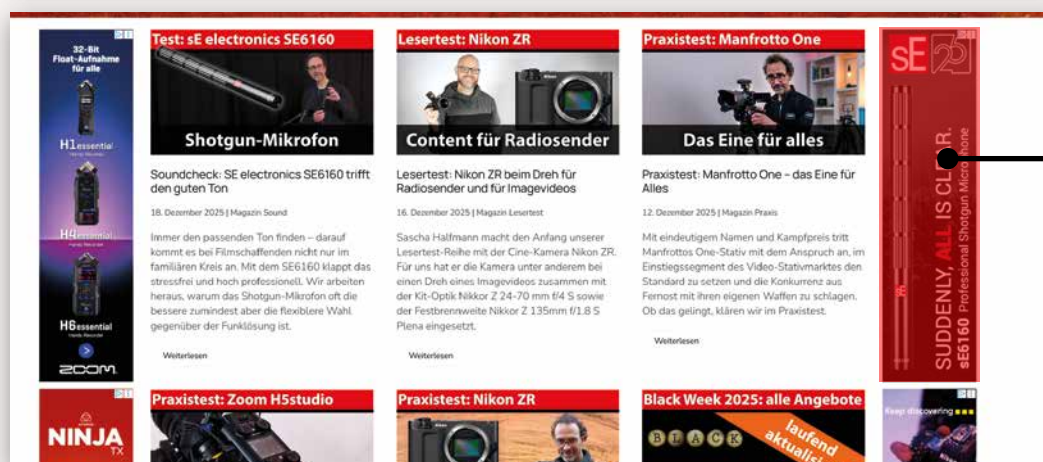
32-Bit Float-Aufnahme für alle

H1essential

H4essential

H6essential

ZOOM

Test: sE electronics SE6160

Shotgun-Mikrofon

Soundcheck: SE electronics SE6160 trifft den guten Ton

18. Dezember 2025 | Magazin Sound

Immer den passenden Ton finden – darauf kommt es bei Filmschaffenden nicht nur im familiären Kreis an. Mit dem SE6160 klappt das stressfrei und hoch professionell. Wir arbeiten heraus, warum das Shotgun-Mikrofon oft die bessere zumindest aber die flexiblere Wahl gegenüber der Funklösung ist.

Weiterlesen

Lesertest: Nikon ZR

Content für Radiosender

Lesertest: Nikon ZR beim Dreh für Radiosender und für Imagevideos

16. Dezember 2025 | Magazin Lesertest

Sascha Halfmann macht den Anfang unserer Lesertest-Reihe mit der Cine-Kamera Nikon ZR. Für uns hat er die Kamera unter anderem bei einen Dreh eines Imagevideos zusammen mit der Kit-Optik Nikkor Z 24-70 mm f/4 S sowie der Festbrennweite Nikkor Z 135mm f/1.8 S Plena eingesetzt.

Weiterlesen

Praxistest: Manfrotto One

Das Eine für alles

Praxistest: Manfrotto One – das Eine für Alles

12. Dezember 2025 | Magazin Praxis

Mit eindeutigem Namen und Kampfpreis tritt Manfrottos One-Stativ mit dem Anspruch an, im Einstiegssegment des Video-Stativmarktes den Standard zu setzen und die Konkurrenz aus Fernost mit ihren eigenen Waffen zu schlagen. Ob das gelingt, klären wir im Praxistest.

Weiterlesen

sE 25

SUDDENLY, ALL IS CLEAR.

sE6160 Professional Shotgun Microphone

NINJA TX

Praxistest: Zoom H5studio

Praxistest: Nikon ZR

Black Week 2025: alle Angebote

BLACK

laufend aktualisiert

Keep discovering